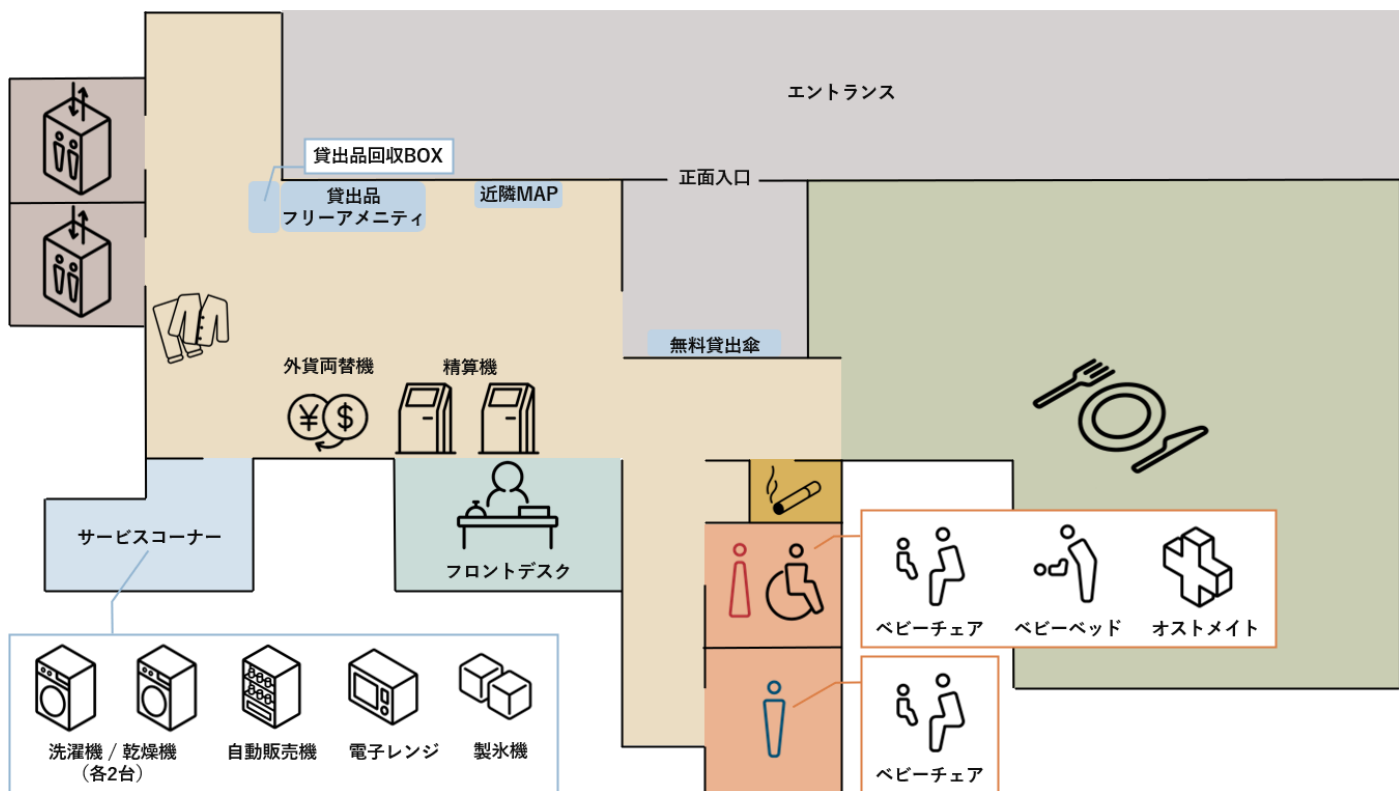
エントランス

貸出品回収BOX

貸出品
フリーアメニティ

近隣MAP

正面入口

無料貸出傘

外貨両替機

精算機

フロントデスク

サービスコーナー

ベビーチェア

ベビーベッド

オストメイト

ベビーチェア

洗濯機 / 乾燥機
（各2台）

自動販売機

電子レンジ

製氷機